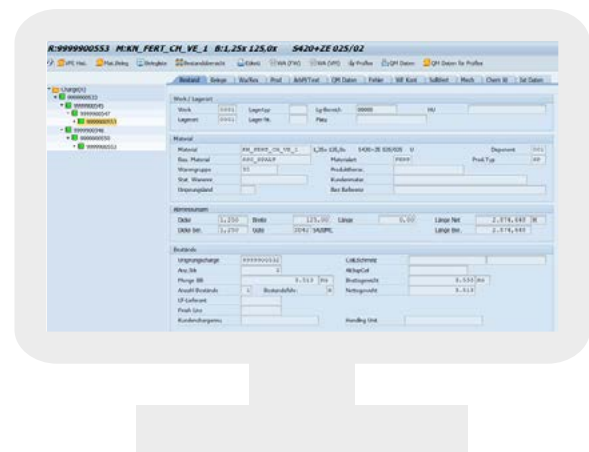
R:9999900553 M:KN_FERT_CH_VE_1 B:1,25x 125,0x 5420+ZE 025/02

Bestand | Bekopr | Bis/Res | Prod | AdVP/Text | QM Daten | Fehler | WE Kont | Subliet | Mech | Chem W | Sel Daten

Charge(n)

Werk / Lagerort
Werk | Lagertyp | Lg-Bereich | HU
Lagerort | Lager-Nr. | Platz

Material
Material | KN_FERT_CH_VE_1 | 1,25x 125,0x 5420+ZE 025/02 | Deponent
Bas. Material | Materialart | Prod.Typ
Warengruppe | Produkthierar.
Stat. Warennr. | Kundenmater.
Ursprungsland | Bez.Referenz

Abmessungen
Dicke | 1,250 | Breite | 125,00 | Länge | 0,00 | Länge Net | 2.574,640
Dicke Ist. | 1,250 | Güte | Länge Brt. | 2.574,640

Bestands
Ursprungscharge | Coil/Schmelz
Anz.Stk | 1 | AktuelCoil
Menge BB | 0,510 | Bruttogewicht | 0,510
Anzahl Bestands | Bestandsfehr. | Nettogewicht | 0,510
LF-Lieferant
Prodt Linz
Kundenchargennu | Handling Unit